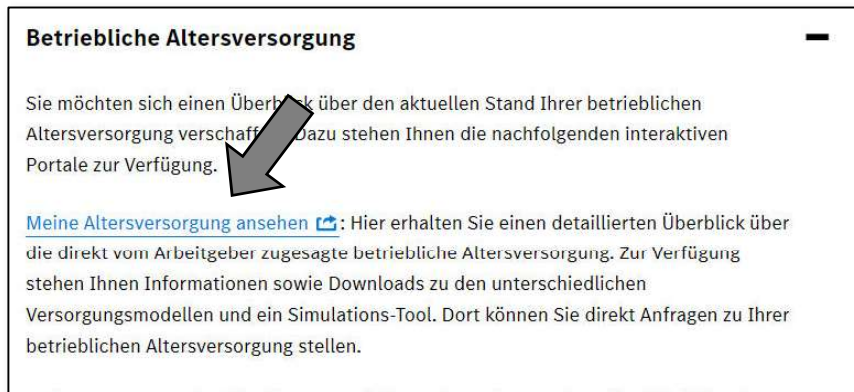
Betriebliche Altersversorgung

Sie möchten sich einen Überb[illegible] über den aktuellen Stand Ihrer betrieblichen Altersversorgung verschaff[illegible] Dazu stehen Ihnen die nachfolgenden interaktiven Portale zur Verfügung.

Meine Altersversorgung ansehen: Hier erhalten Sie einen detaillierten Überblick über die direkt vom Arbeitgeber zugesagte betriebliche Altersversorgung. Zur Verfügung stehen Ihnen Informationen sowie Downloads zu den unterschiedlichen Versorgungsmodellen und ein Simulations-Tool. Dort können Sie direkt Anfragen zu Ihrer betrieblichen Altersversorgung stellen.